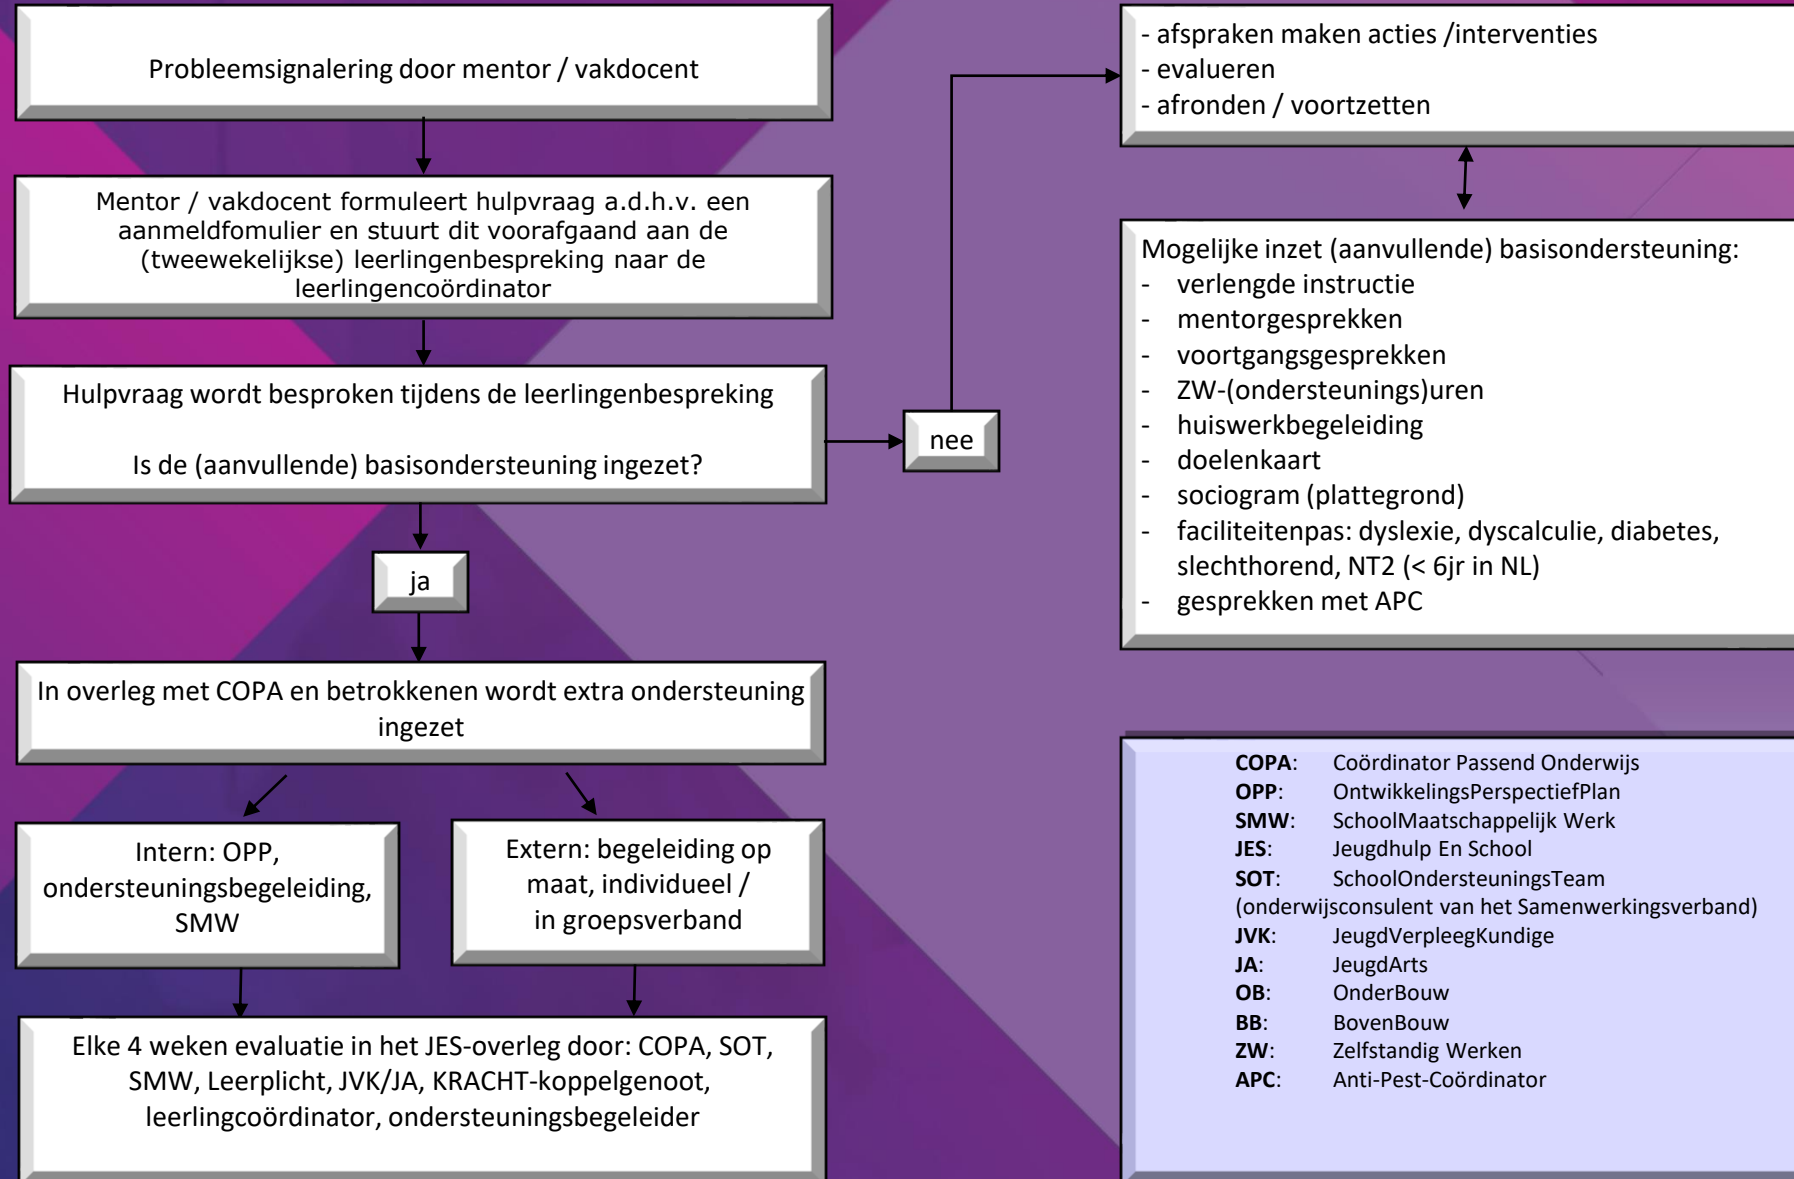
Probleemsignalering door mentor / vakdocent

Mentor / vakdocent formuleert hulpvraag a.d.h.v. een aanmeldfomulier en stuurt dit voorafgaand aan de (tweewekelijkse) leerlingenbespreking naar de leerlingencoördinator

Hulpvraag wordt besproken tijdens de leerlingenbespreking

Is de (aanvullende) basisondersteuning ingezet?

nee

ja

In overleg met COPA en betrokkenen wordt extra ondersteuning ingezet

Intern: OPP, ondersteuningsbegeleiding, SMW

Extern: begeleiding op maat, individueel / in groepsverband

Elke 4 weken evaluatie in het JES-overleg door: COPA, SOT, SMW, Leerplicht, JVK/JA, KRACHT-koppelgenoot, leerlingcoördinator, ondersteuningsbegeleider

- afspraken maken acties /interventies
- evalueren
- afronden / voortzetten

Mogelijke inzet (aanvullende) basisondersteuning:
- verlengde instructie
- mentorgesprekken
- voortgangsgesprekken
- ZW-(ondersteunings)uren
- huiswerkbegeleiding
- doelenkaart
- sociogram (plattegrond)
- faciliteitenpas: dyslexie, dyscalculie, diabetes, slechthorend, NT2 (< 6jr in NL)
- gesprekken met APC

**COPA**: Coördinator Passend Onderwijs
**OPP**: OntwikkelingsPerspectiefPlan
**SMW**: SchoolMaatschappelijk Werk
**JES**: Jeugdhulp En School
**SOT**: SchoolOndersteuningsTeam (onderwijsconsulent van het Samenwerkingsverband)
**JVK**: JeugdVerpleegKundige
**JA**: JeugdArts
**OB**: OnderBouw
**BB**: BovenBouw
**ZW**: Zelfstandig Werken
**APC**: Anti-Pest-Coördinator